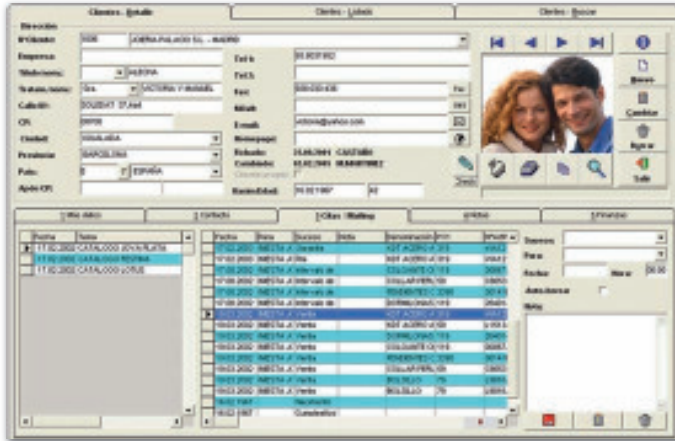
Clientes - Detalle
Clientes - Listado
Clientes - Buscar

Dirección
Nº Cliente
Empresa
Titulo/cargo
Tratamiento
Calle/Nº
CP
Ciudad
Provincia
País
Aptdo CP.

Tel 1
Tel 2
Fax
Móvil
Email
Homepage
Rebaño
Cambiado
Nacimiento

Nuevo
Cambiar
Borrar
Salir

Otros datos
Contacto
Citas / Mailing
Notas

Fecha
Nombre
17.02.2003 CATALOGO
17.02.2003 CATALOGO
17.02.2003 CATALOGO LOTUS

Fecha
Hora
Suceso

Suceso
Para
Fecha
Hora
Notas